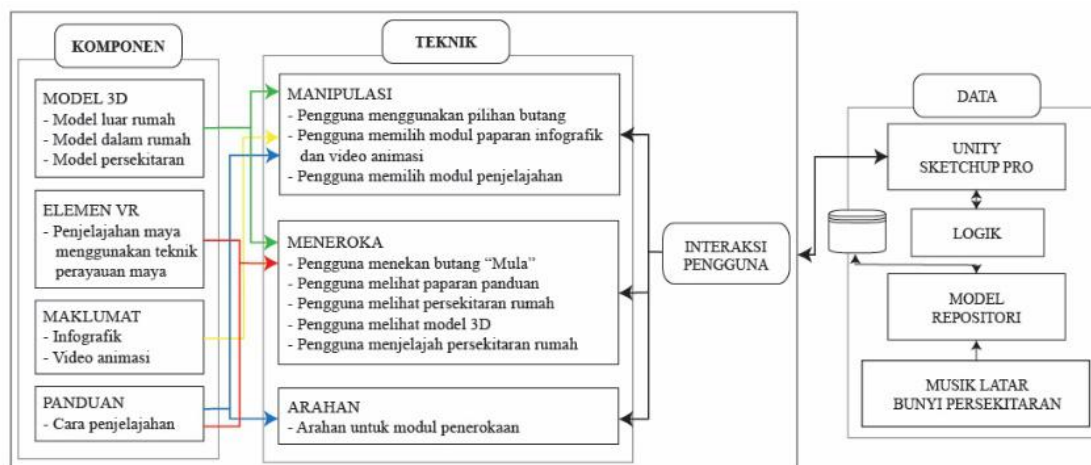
KOMPONEN

MODEL 3D
- Model luar rumah
- Model dalam rumah
- Model persekitaran

ELEMEN VR
- Penjelajahan maya menggunakan teknik perayauan maya

MAKLUMAT
- Infografik
- Video animasi

PANDUAN
- Cara penjelajahan

TEKNIK

MANIPULASI
- Pengguna menggunakan pilihan butang
- Pengguna memilih modul paparan infografik dan video animasi
- Pengguna memilih modul penjelajahan

MENEROKA
- Pengguna menekan butang "Mula"
- Pengguna melihat paparan panduan
- Pengguna melihat persekitaran rumah
- Pengguna melihat model 3D
- Pengguna menjelajah persekitaran rumah

ARAHAN
- Arahan untuk modul penerokaan

INTERAKSI PENGGUNA

DATA

UNITY
SKETCHUP PRO

LOGIK

MODEL
REPOSITORI

MUSIK LATAR
BUNYI PERSEKITARAN